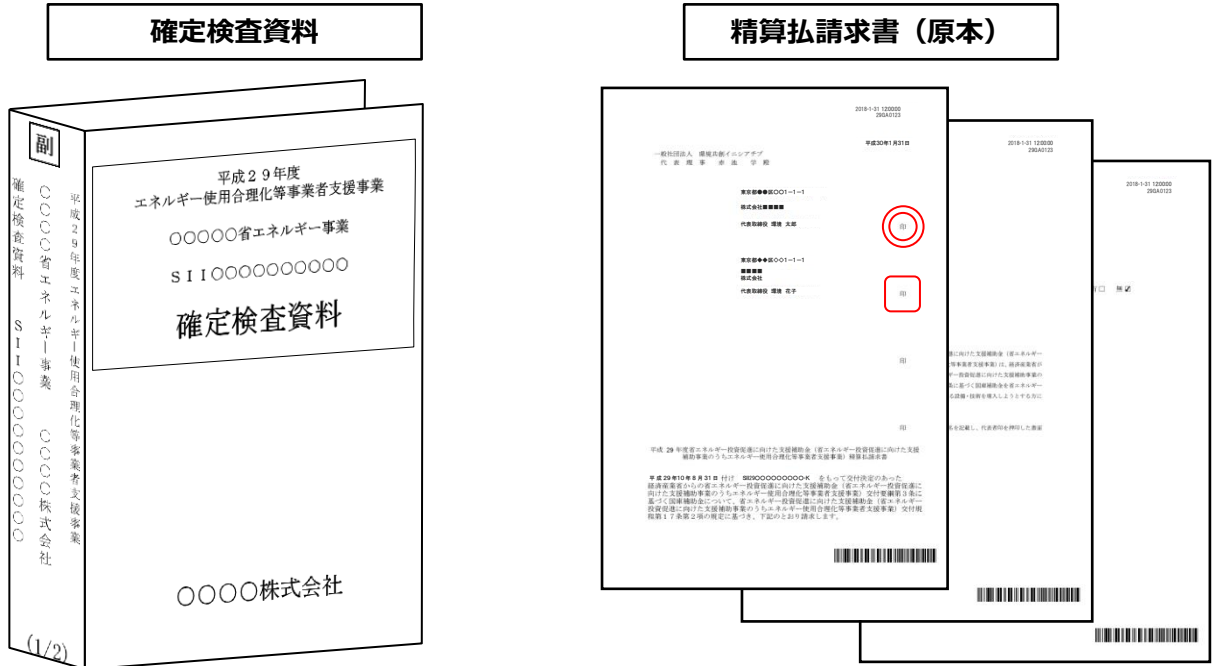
確定検査資料

副

確定検査資料 SII○○○○○○○○○○○

○○○○省エネルギー事業 ○○○○株式会社

平成29年度エネルギー使用合理化等事業者支援事業

(1/2)

平成２９年度
エネルギー使用合理化等事業者支援事業

○○○○○省エネルギー事業

ＳＩＩ○○○○○○○○○○○

確定検査資料

○○○○株式会社

精算払請求書（原本）

2018-1-31 120000
29GA0123

平成30年1月31日

一般社団法人　環境共創イニシアチブ
代　表　理　事　赤　池　学　殿

東京都●●区○○1－1－1
株式会社■■■■
代表取締役　環境　太郎

印

東京都◆◆区◇◇1－1－1
■■■■
株式会社
代表取締役　環境　花子

印

印

印

平成 29 年度省エネルギー投資促進に向けた支援補助金（省エネルギー投資促進に向けた支援補助事業のうちエネルギー使用合理化等事業者支援事業）精算払請求書

平成29年10月6日付け　SII29○○○○○○○○○○-K　をもって交付決定のあった経済産業省からの省エネルギー投資促進に向けた支援補助金（省エネルギー投資促進に向けた支援補助事業のうちエネルギー使用合理化等事業者支援事業）交付要綱第３条に基づく国庫補助金について、省エネルギー投資促進に向けた支援補助金（省エネルギー投資促進に向けた支援補助事業のうちエネルギー使用合理化等事業者支援事業）交付規程第１７条第２項の規定に基づき、下記のとおり請求します。

2018-1-31 120000
29GA0123

2018-1-31 120000
29GA0123

有□　無☑